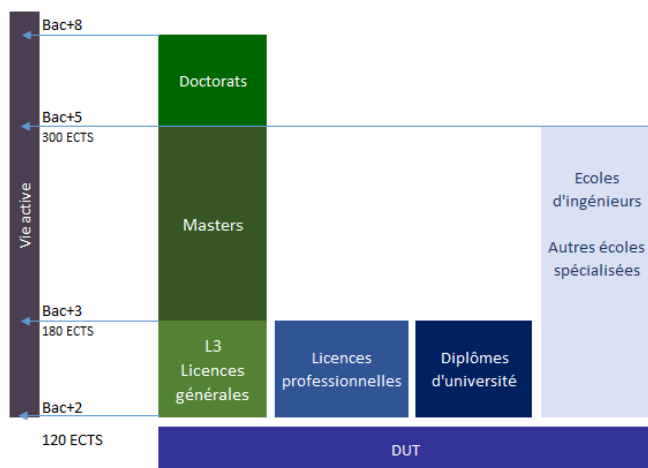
Vie active

Bac+8

Doctorats

Bac+5
300 ECTS

Masters

Ecoles d'ingénieurs

Autres écoles spécialisées

Bac+3
180 ECTS

L3
Licences générales

Licences professionnelles

Diplômes d'université

Bac+2

120 ECTS

DUT